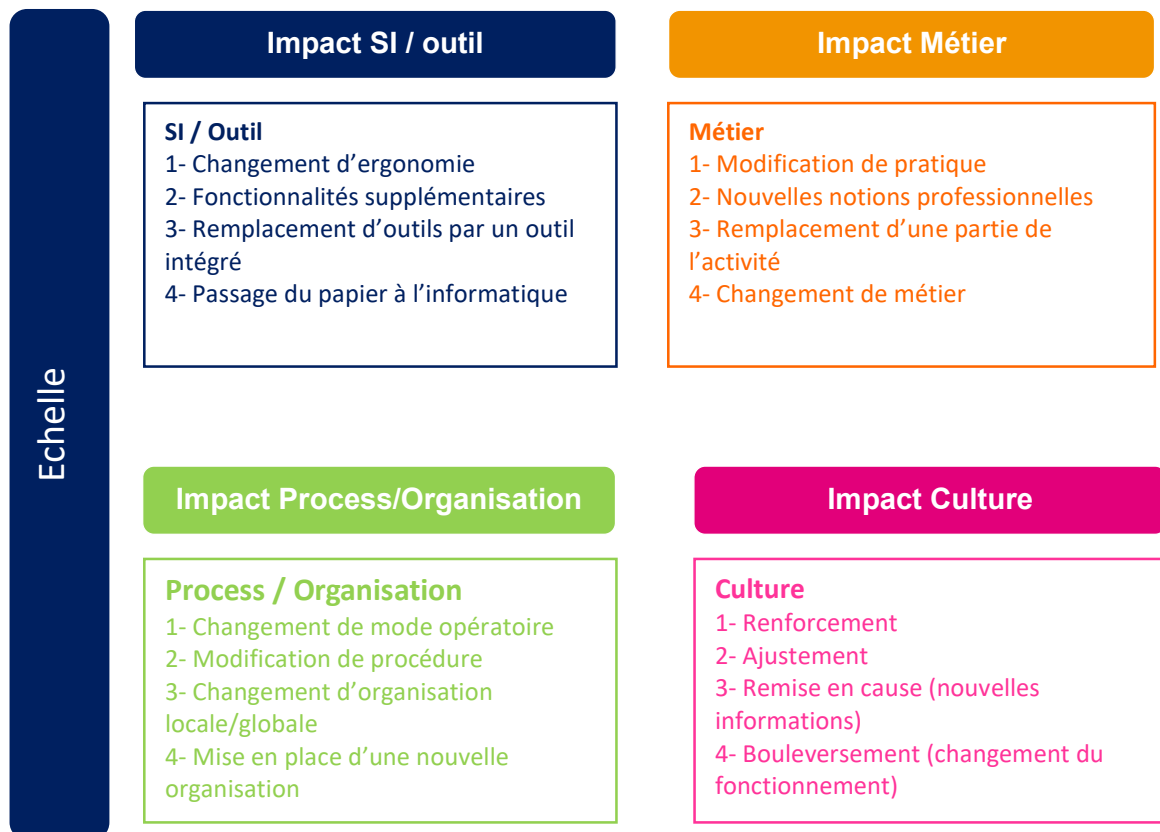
Echelle

Impact SI / outil

SI / Outil
1- Changement d'ergonomie
2- Fonctionnalités supplémentaires
3- Remplacement d'outils par un outil intégré
4- Passage du papier à l'informatique

Impact Métier

Métier
1- Modification de pratique
2- Nouvelles notions professionnelles
3- Remplacement d'une partie de l'activité
4- Changement de métier

Impact Process/Organisation

Process / Organisation
1- Changement de mode opératoire
2- Modification de procédure
3- Changement d'organisation locale/globale
4- Mise en place d'une nouvelle organisation

Impact Culture

Culture
1- Renforcement
2- Ajustement
3- Remise en cause (nouvelles informations)
4- Bouleversement (changement du fonctionnement)